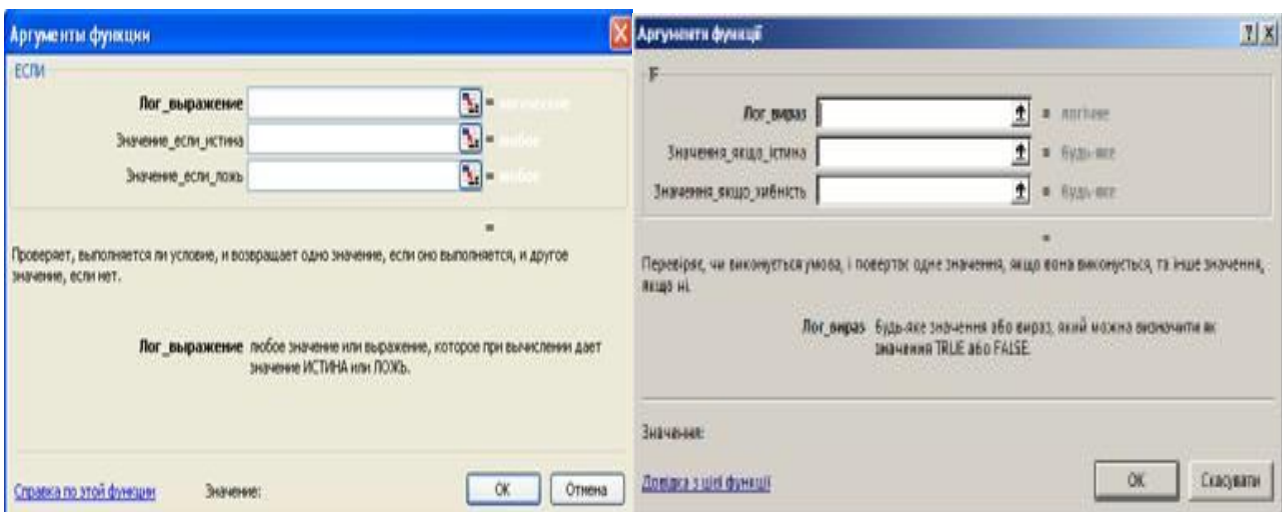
Аргументы функции

ЕСЛИ

Лог_выражение = логическое

Значение_если_истина = любое

Значение_если_ложь = любое

=

Проверяет, выполняется ли условие, и возвращает одно значение, если оно выполняется, и другое значение, если нет.

Лог_выражение любое значение или выражение, которое при вычислении дает значение ИСТИНА или ЛОЖЬ.

Справка по этой функции Значение: OK Отмена

Аргументи функції ? X

IF

Лог_вираз = логічне

Значення_якщо_істина = будь-яке

Значення_якщо_хибність = будь-яке

=

Перевіряє, чи виконується умова, і повертає одне значення, якщо вона виконується, та інше значення, якщо ні.

Лог_вираз Будь-яке значення або вираз, який можна визначити як значення TRUE або FALSE.

Значення:

Довідка з цієї функції OK Скасувати